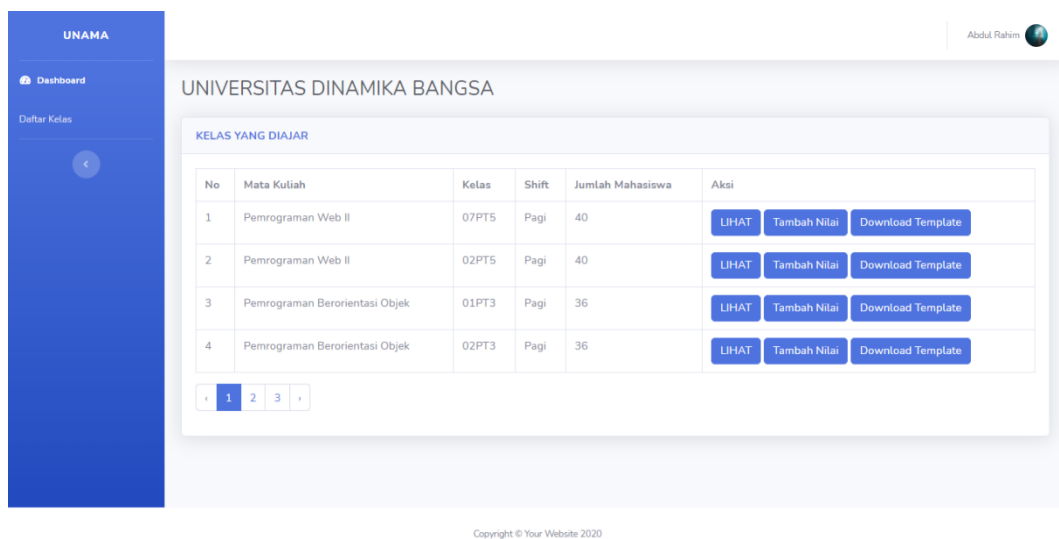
UNAMA

Dashboard

Daftar Kelas

‹

Abdul Rahim

UNIVERSITAS DINAMIKA BANGSA

KELAS YANG DIAJAR

| No | Mata Kuliah | Kelas | Shift | Jumlah Mahasiswa | Aksi |
|---|---|---|---|---|---|
| 1 | Pemrograman Web II | 07PT5 | Pagi | 40 | LIHAT Tambah Nilai Download Template |
| 2 | Pemrograman Web II | 02PT5 | Pagi | 40 | LIHAT Tambah Nilai Download Template |
| 3 | Pemrograman Berorientasi Objek | 01PT3 | Pagi | 36 | LIHAT Tambah Nilai Download Template |
| 4 | Pemrograman Berorientasi Objek | 02PT3 | Pagi | 36 | LIHAT Tambah Nilai Download Template |

‹ 1 2 3 ›

Copyright © Your Website 2020